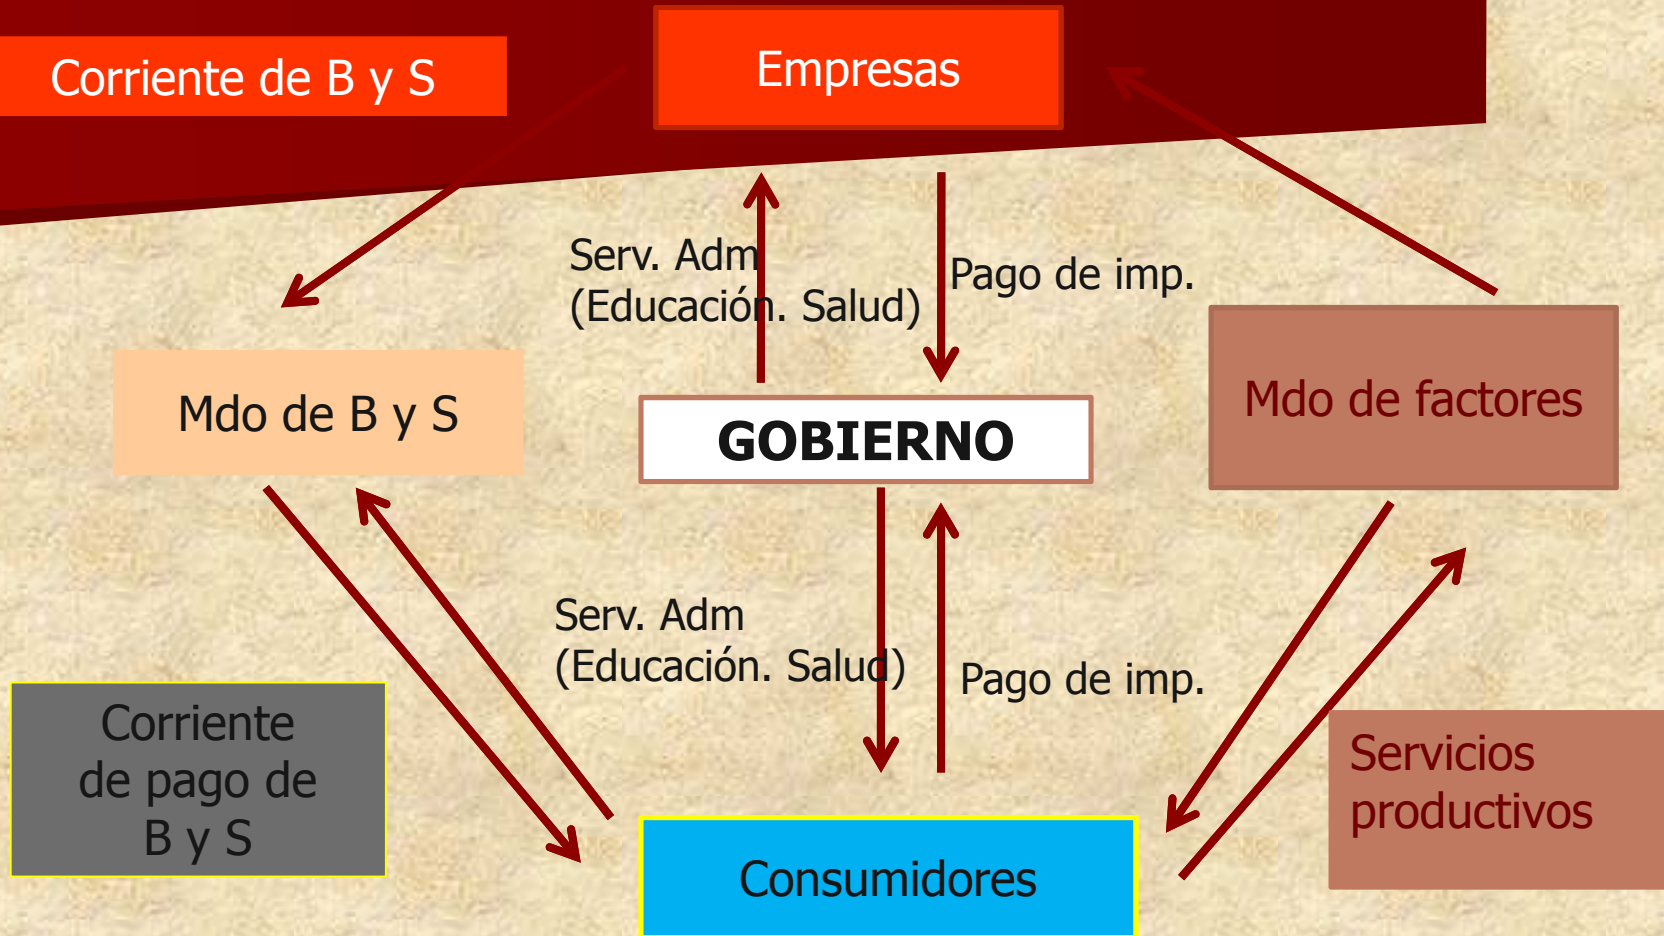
Corriente de B y S

Empresas

Serv. Adm
(Educación. Salud)

Pago de imp.

Mdo de B y S

GOBIERNO

Mdo de factores

Serv. Adm
(Educación. Salud)

Pago de imp.

Corriente de pago de B y S

Consumidores

Servicios productivos